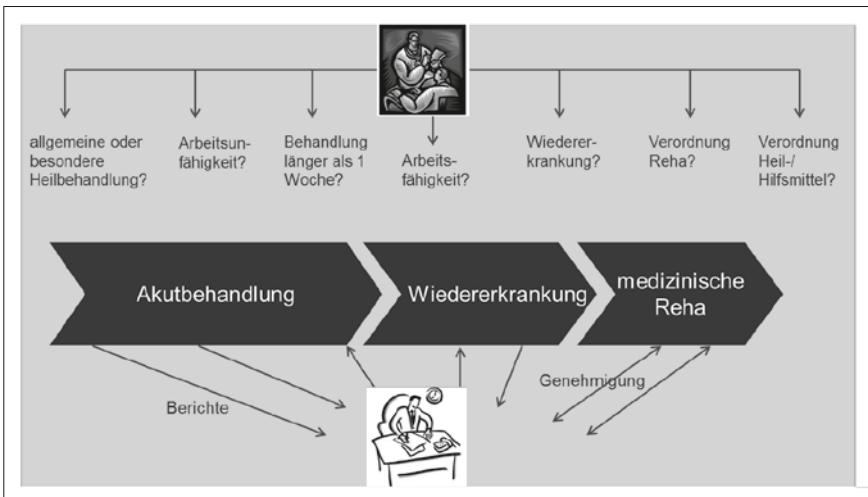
allgemeine oder besondere Heilbehandlung?

Arbeitsunfähigkeit?

Behandlung länger als 1 Woche?

Arbeitsfähigkeit?

Wiedererkrankung?

Verordnung Reha?

Verordnung Heil-/ Hilfsmittel?

Akutbehandlung

Wiedererkrankung

medizinische Reha

Berichte

Genehmigung